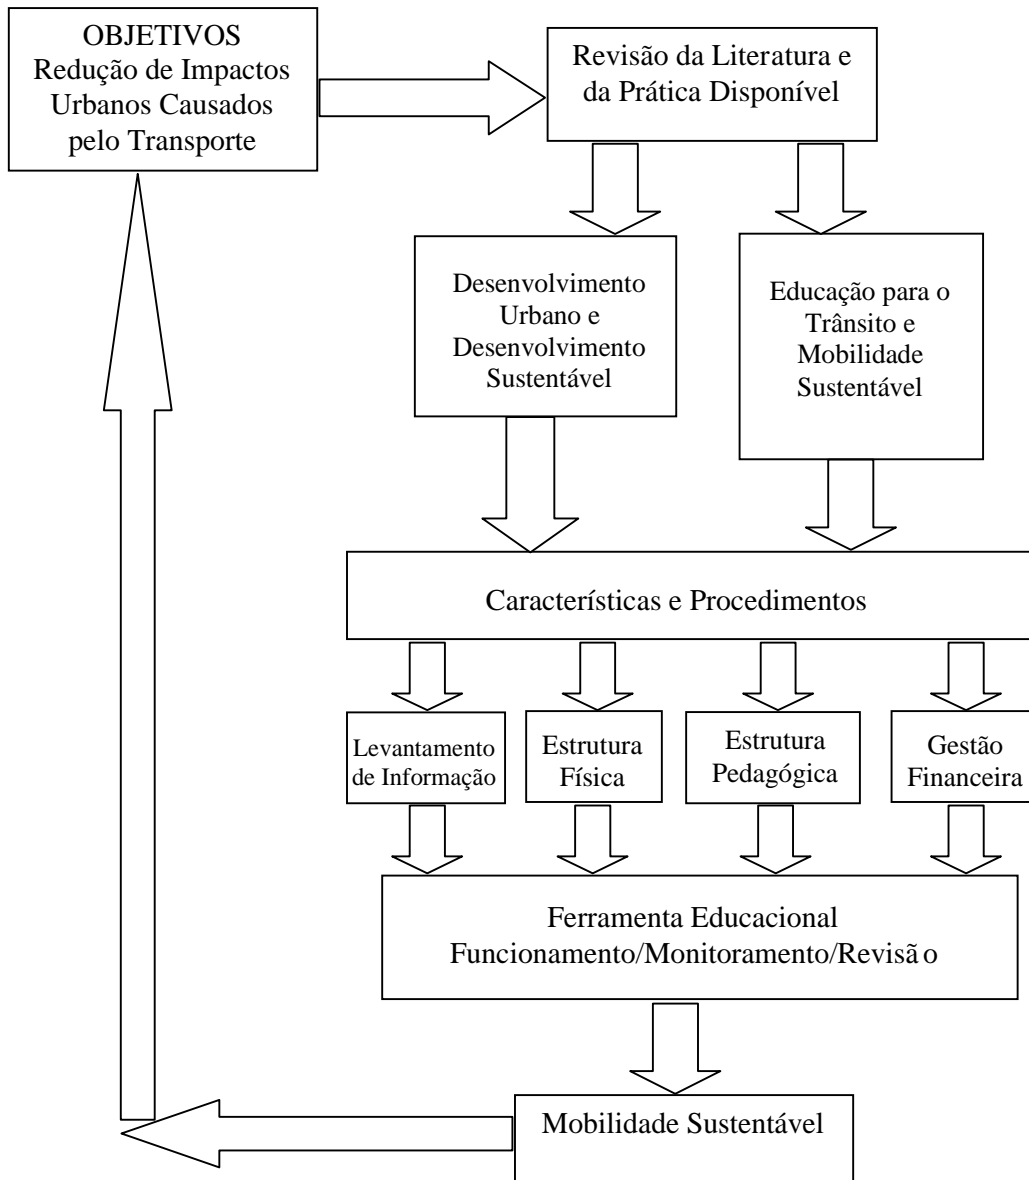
OBJETIVOS
Redução de Impactos Urbanos Causados pelo Transporte

Revisão da Literatura e da Prática Disponível

Desenvolvimento Urbano e Desenvolvimento Sustentável

Educação para o Trânsito e Mobilidade Sustentável

Características e Procedimentos

Levantamento de Informação

Estrutura Física

Estrutura Pedagógica

Gestão Financeira

Ferramenta Educacional
Funcionamento/Monitoramento/Revisã o

Mobilidade Sustentável